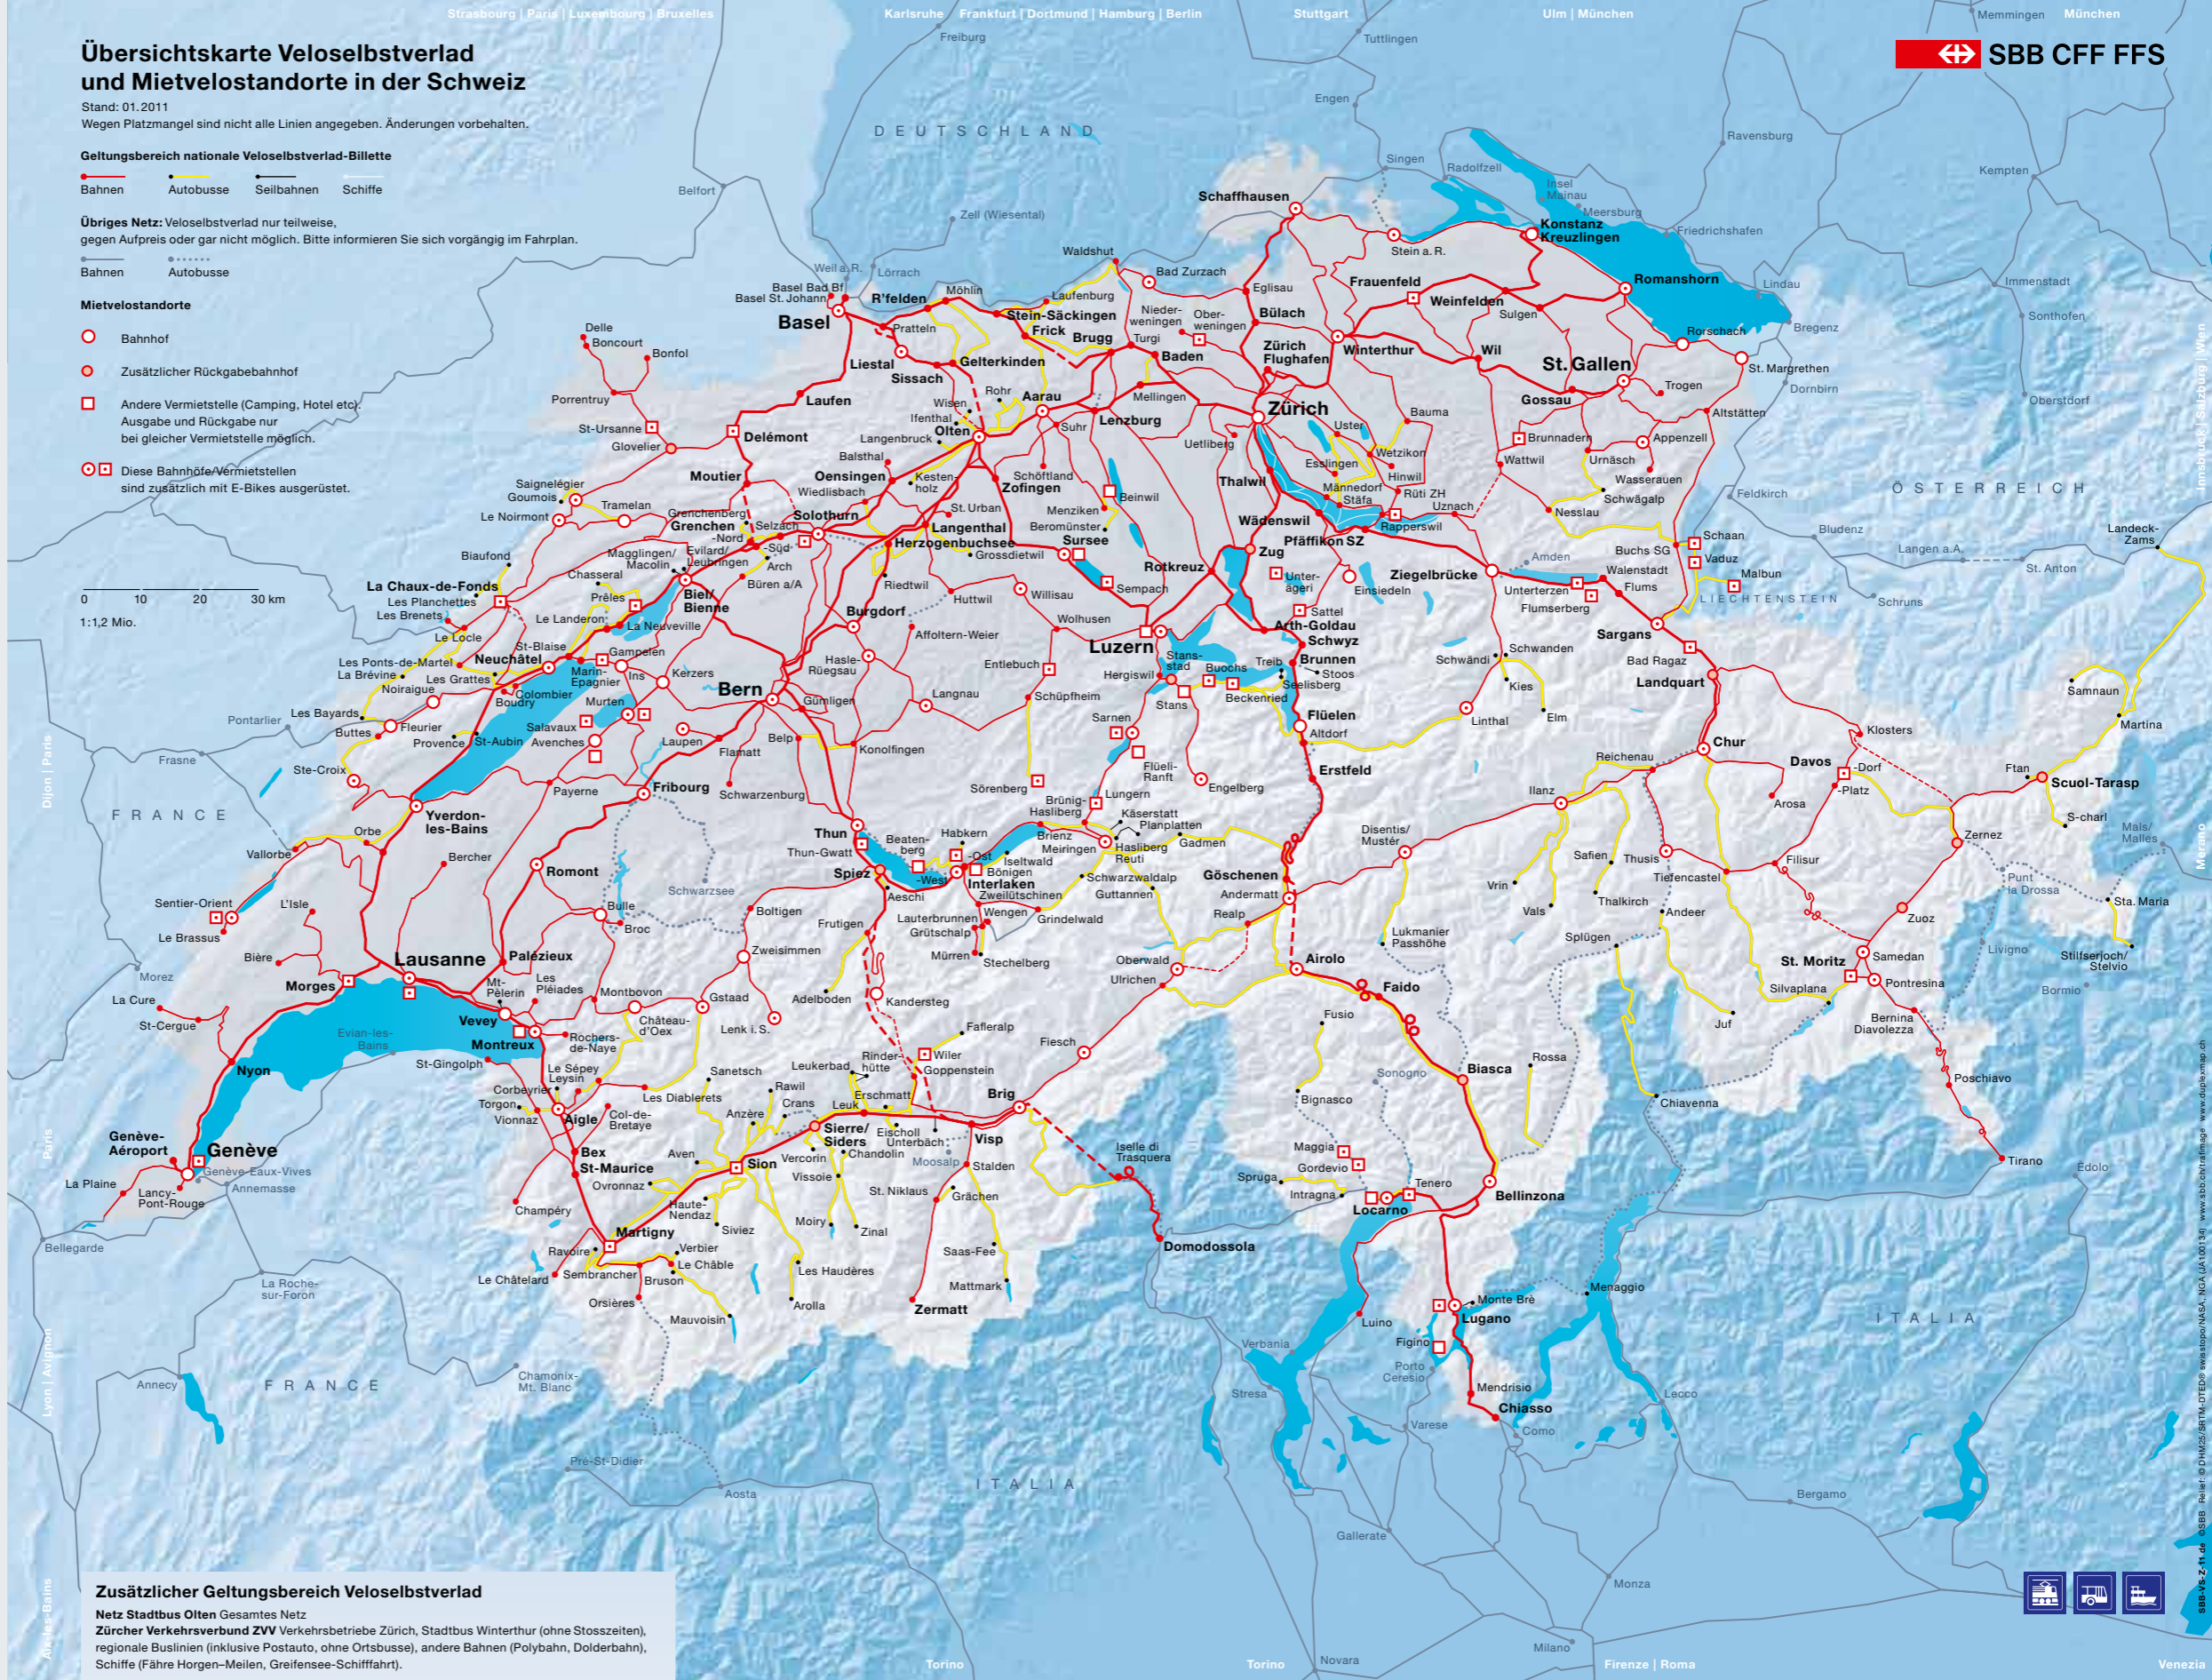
Übersichtskarte Veloselbstverlad und Mietvelostandorte in der Schweiz
Stand: 01.2011
Wegen Platzmangel sind nicht alle Linien angegeben. Änderungen vorbehalten.

Geltungsbereich nationale Veloselbstverlad-Billette
Bahnen Autobusse Seilbahnen Schiffe

Übriges Netz: Veloselbstverlad nur teilweise, gegen Aufpreis oder gar nicht möglich. Bitte informieren Sie sich vorgängig im Fahrplan.
Bahnen Autobusse

Mietvelostandorte
Bahnhof
Zusätzlicher Rückgabebahnhof
Andere Vermietstelle (Camping, Hotel etc). Ausgabe und Rückgabe nur bei gleicher Vermietstelle möglich.
Diese Bahnhöfe/Vermietstellen sind zusätzlich mit E-Bikes ausgerüstet.

0 10 20 30 km
1:1,2 Mio.

SBB CFF FFS

Strasbourg | Paris | Luxembourg | Bruxelles
Karlsruhe Frankfurt | Dortmund | Hamburg | Berlin
Stuttgart
Ulm | München
Memmingen München
DEUTSCHLAND
ÖSTERREICH
LIECHTENSTEIN
FRANCE
ITALIA

Basel Schaffhausen Zürich St. Gallen Luzern Bern Lausanne Genève Chur Lugano Locarno Bellinzona Sion Brig Interlaken Thun Fribourg Neuchâtel Biel/Bienne Solothurn Olten Aarau Baden Winterthur Konstanz Kreuzlingen Romanshorn Rorschach Zug Arth-Goldau Schwyz Brunnen Flüelen Erstfeld Göschenen Airolo Faido Biasca Chiasso Mendrisio Domodossola Visp Zermatt Sierre/Siders Martigny St-Maurice Aigle Montreux Vevey Nyon Morges Yverdon-les-Bains Delémont Laufen Liestal Sissach Langenthal Burgdorf Sargans Landquart Davos St. Moritz Scuol-Tarasp Tirano Poschiavo Samedan Pontresina Ilanz Disentis/Mustér Andermatt Engelberg Sarnen Stans Rotkreuz Wädenswil Pfäffikon SZ Rapperswil Ziegelbrücke Frauenfeld Weinfelden Bülach Zürich Flughafen Wil Gossau Herisau Appenzell Buchs SG Vaduz Lenzburg Wohlen Sursee Zofingen Herzogenbuchsee Grenchen Moutier Porrentruy La Chaux-de-Fonds Le Locle Payerne Romont Bulle Palézieux Spiez Meiringen Brienz Lungern Gstaad Château-d'Oex Kandersteg Adelboden Frutigen Leuk Saas-Fee Grächen Fiesch Oberwald Ulrichen Realp Gletsch

Zusätzlicher Geltungsbereich Veloselbstverlad
Netz Stadtbus Olten Gesamtes Netz
Zürcher Verkehrsverbund ZVV Verkehrsbetriebe Zürich, Stadtbus Winterthur (ohne Stosszeiten), regionale Buslinien (inklusive Postauto, ohne Ortsbusse), andere Bahnen (Polybahn, Dolderbahn), Schiffe (Fähre Horgen–Meilen, Greifensee-Schifffahrt).

Torino Torino Novara Milano Firenze | Roma Venezia
SBB-VS-Z-11-de ©SBB Relief: © DHM25/SRTM-DTED® swisstopo/NASA, NGA (JA100134) www.sbb.ch/railmage www.duplexmap.ch